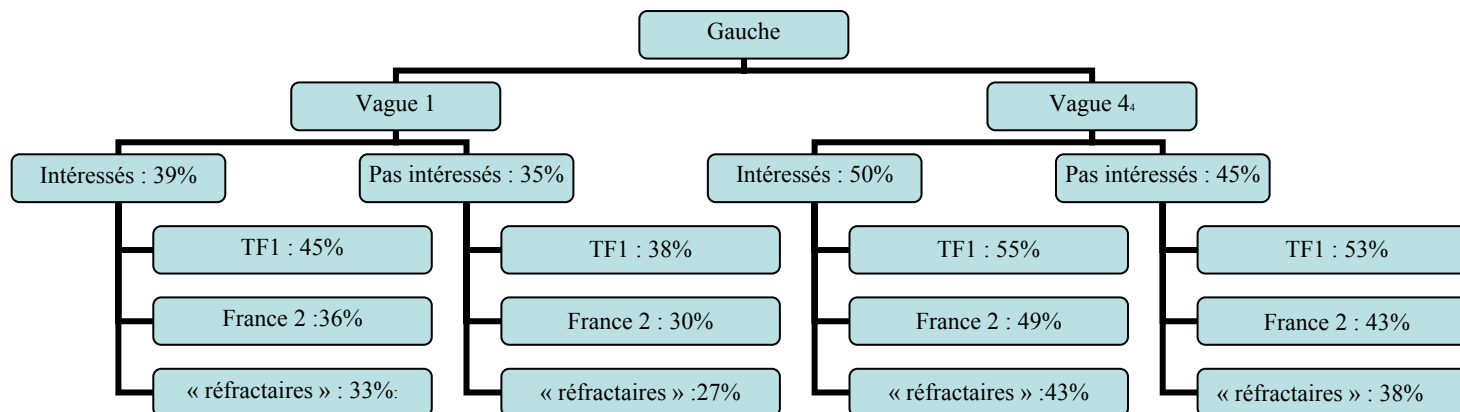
Gauche

Vague 1

Vague $4_4$

Intéressés : 39%

TF1 : 45%

France 2 :36%

« réfractaires » : 33%:

Pas intéressés : 35%

TF1 : 38%

France 2 : 30%

« réfractaires » :27%

Intéressés : 50%

TF1 : 55%

France 2 : 49%

« réfractaires » :43%

Pas intéressés : 45%

TF1 : 53%

France 2 : 43%

« réfractaires » : 38%